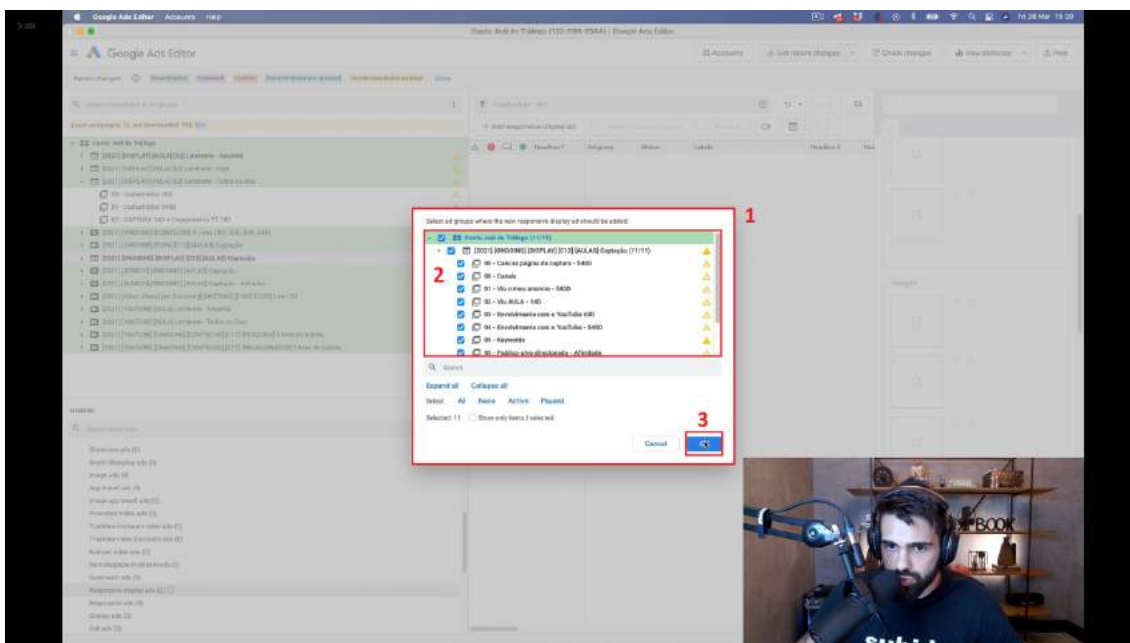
Google Ads Editor Accounts Help

Google Ads Editor

Select ad groups where the new responsive display ad should be added:

1

Conta Andi do Trafego (11/11)

[2021] [ONGOING] [DISPLAY] [C13] [AULAS] Captação (11/11)

2

00 - Cole na página de captura - 5400

00 - Canais

01 - Viu o meu anúncio - 5400

02 - Viu AULA - 140

03 - Envolvimento com o YouTube 690

04 - Envolvimento com o YouTube - 5400

05 - Keywords

06 - Público alvo direcionado - Afinidade

Search

Expand all Collapse all

Select: All None Active Paused

Selected: 11 Show only items I selected

3

Cancel OK

BOOK